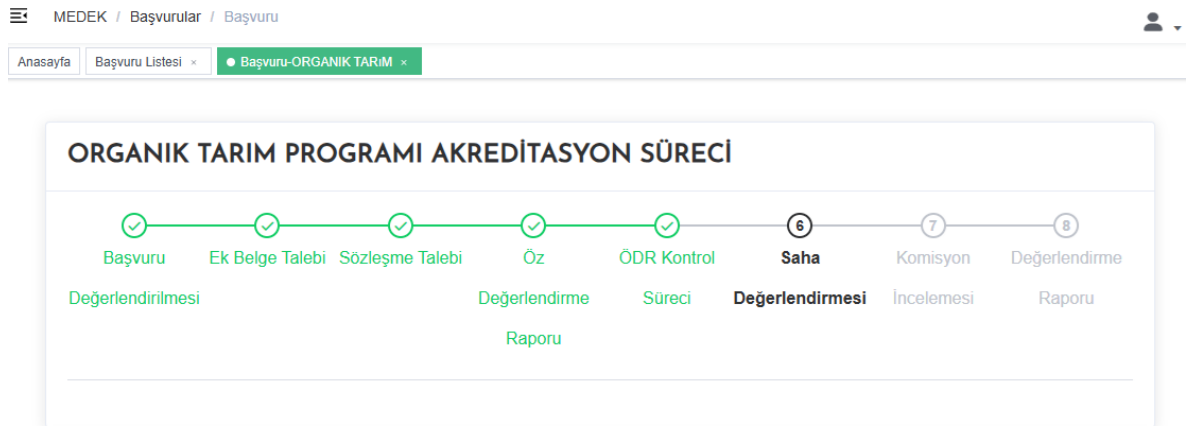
MEDEK / Başvurular / Başvuru

Anasayfa
Başvuru Listesi ×
Başvuru-ORGANIK TARıM ×

ORGANIK TARIM PROGRAMI AKREDİTASYON SÜRECİ

Başvuru Değerlendirilmesi
Ek Belge Talebi
Sözleşme Talebi
Öz Değerlendirme Raporu
ÖDR Kontrol Süreci
6
Saha Değerlendirmesi
7
Komisyon İncelemesi
8
Değerlendirme Raporu